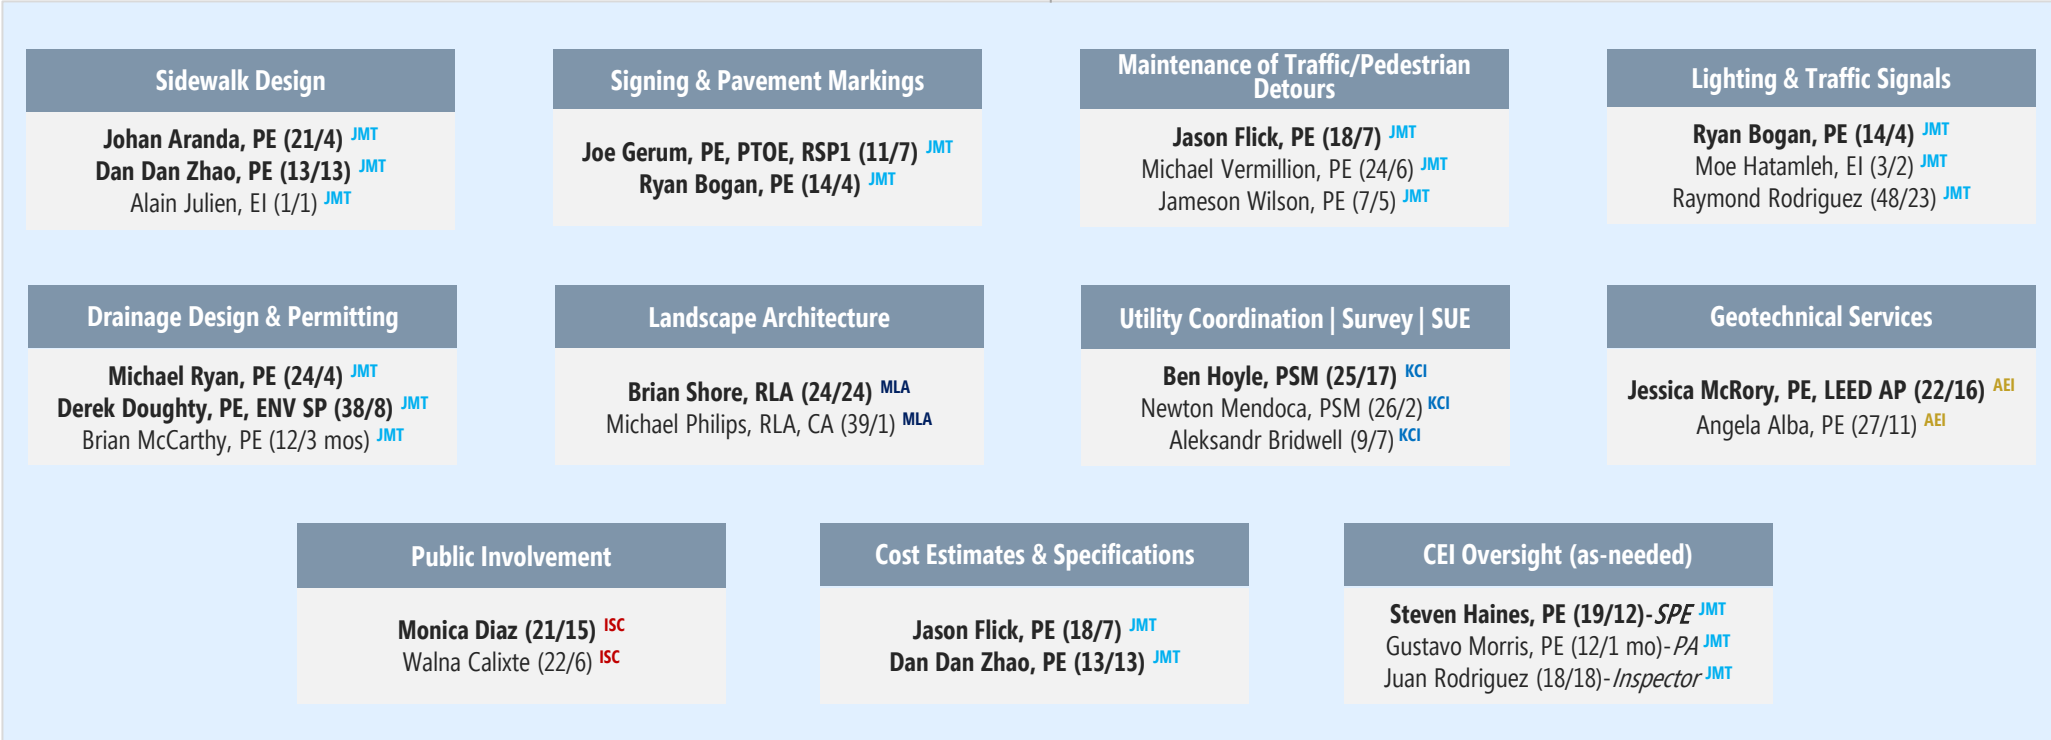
Sidewalk Design

Johan Aranda, PE (21/4) JMT
Dan Dan Zhao, PE (13/13) JMT
Alain Julien, EI (1/1) JMT

Signing & Pavement Markings

Joe Gerum, PE, PTOE, RSP1 (11/7) JMT
Ryan Bogan, PE (14/4) JMT

Maintenance of Traffic/Pedestrian Detours

Jason Flick, PE (18/7) JMT
Michael Vermillion, PE (24/6) JMT
Jameson Wilson, PE (7/5) JMT

Lighting & Traffic Signals

Ryan Bogan, PE (14/4) JMT
Moe Hatamleh, EI (3/2) JMT
Raymond Rodriguez (48/23) JMT

Drainage Design & Permitting

Michael Ryan, PE (24/4) JMT
Derek Doughty, PE, ENV SP (38/8) JMT
Brian McCarthy, PE (12/3 mos) JMT

Landscape Architecture

Brian Shore, RLA (24/24) MLA
Michael Philips, RLA, CA (39/1) MLA

Utility Coordination | Survey | SUE

Ben Hoyle, PSM (25/17) KCI
Newton Mendoca, PSM (26/2) KCI
Aleksandr Bridwell (9/7) KCI

Geotechnical Services

Jessica McRory, PE, LEED AP (22/16) AEI
Angela Alba, PE (27/11) AEI

Public Involvement

Monica Diaz (21/15) ISC
Walna Calixte (22/6) ISC

Cost Estimates & Specifications

Jason Flick, PE (18/7) JMT
Dan Dan Zhao, PE (13/13) JMT

CEI Oversight (as-needed)

Steven Haines, PE (19/12)-SPE JMT
Gustavo Morris, PE (12/1 mo)-PA JMT
Juan Rodriguez (18/18)-Inspector JMT